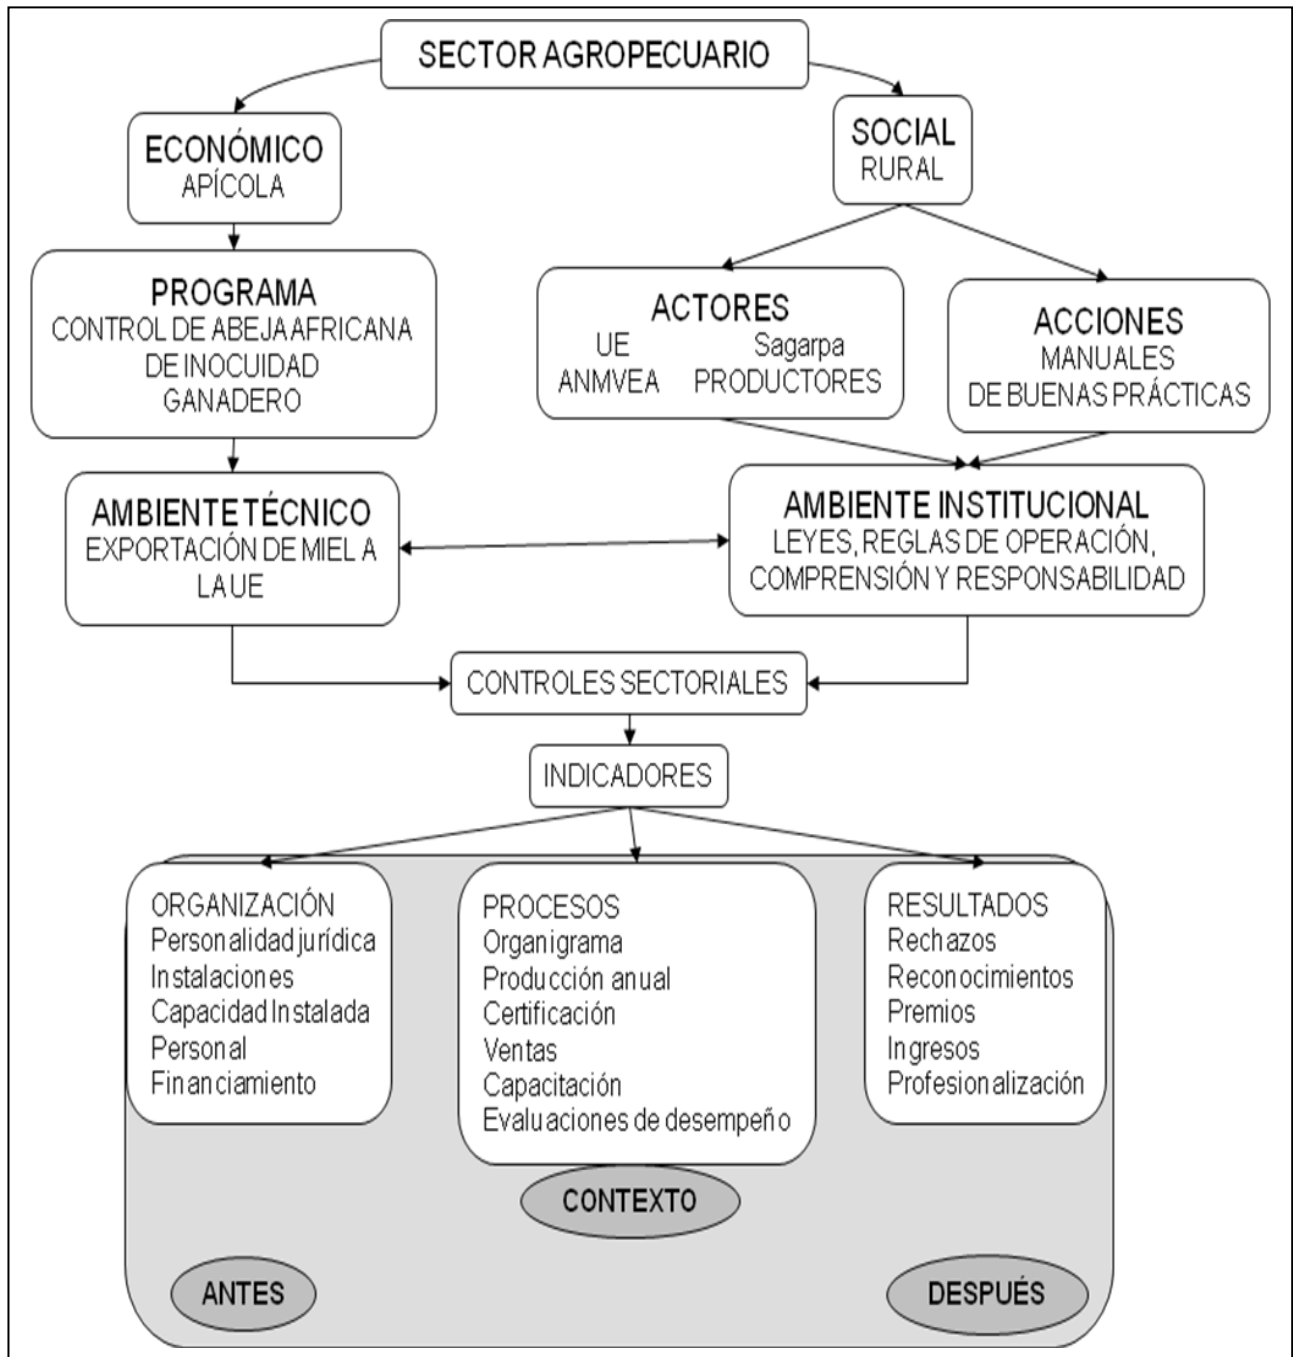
SECTOR AGROPECUARIO

ECONÓMICO
APÍCOLA

SOCIAL
RURAL

PROGRAMA
CONTROL DE ABEJA AFRICANA
DE INOCUIDAD
GANADERO

ACTORES
UE Sagarpa
ANMVEA PRODUCTORES

ACCIONES
MANUALES
DE BUENAS PRÁCTICAS

AMBIENTE TÉCNICO
EXPORTACIÓN DE MIEL A LA UE

AMBIENTE INSTITUCIONAL
LEYES, REGLAS DE OPERACIÓN, COMPRENSIÓN Y RESPONSABILIDAD

CONTROLES SECTORIALES

INDICADORES

ORGANIZACIÓN
Personalidad jurídica
Instalaciones
Capacidad Instalada
Personal
Financiamiento

PROCESOS
Organigrama
Producción anual
Certificación
Ventas
Capacitación
Evaluaciones de desempeño

RESULTADOS
Rechazos
Reconocimientos
Premios
Ingresos
Profesionalización

CONTEXTO

ANTES

DESPUÉS